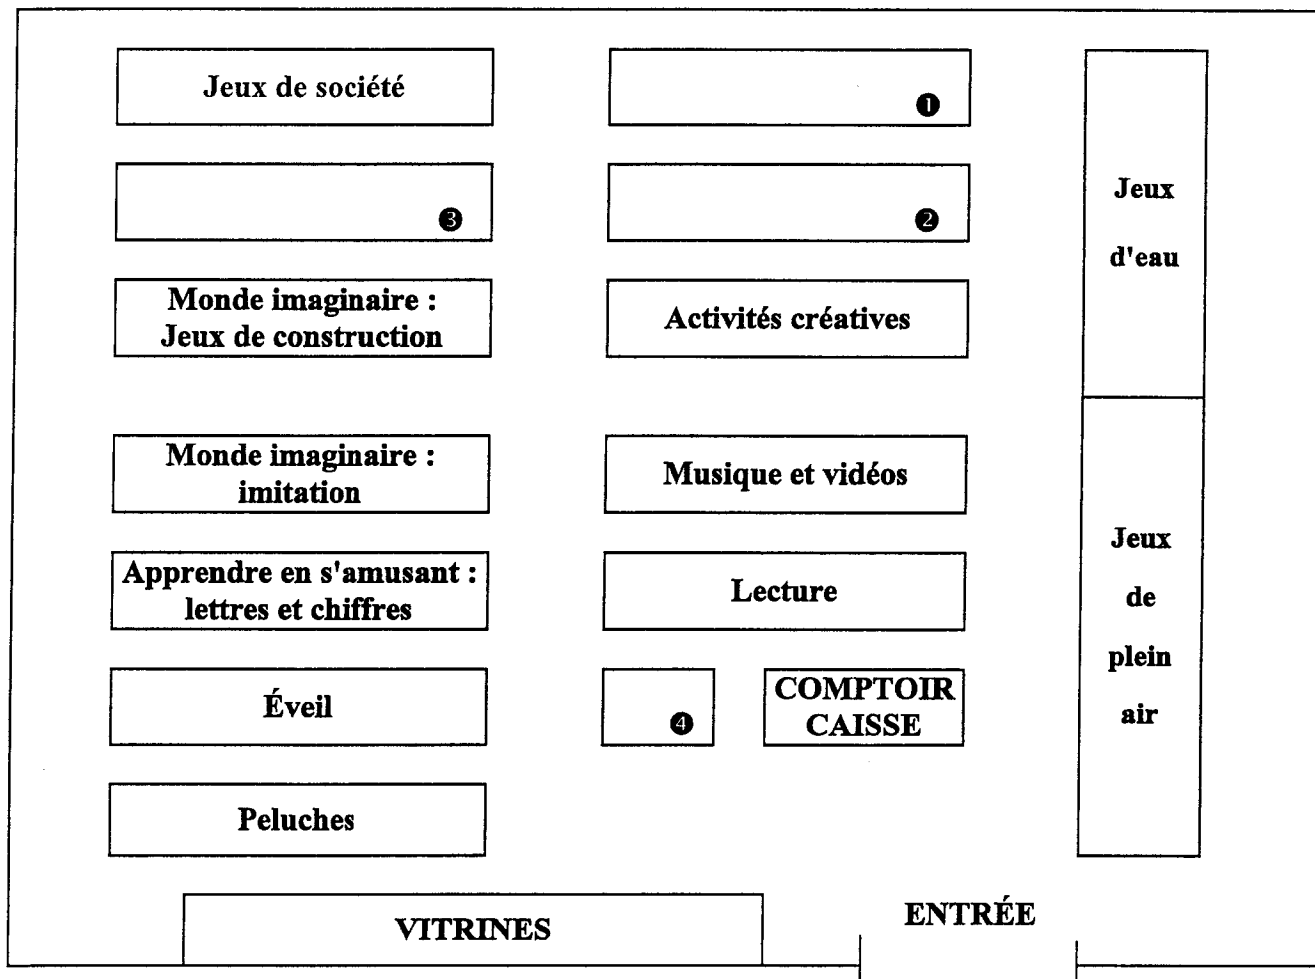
Jeux de société

❶

❸

❷

Jeux d'eau

Monde imaginaire : Jeux de construction

Activités créatives

Monde imaginaire : imitation

Musique et vidéos

Jeux de plein air

Apprendre en s'amusant : lettres et chiffres

Lecture

Éveil

❹

COMPTOIR CAISSE

Peluches

VITRINES

ENTRÉE